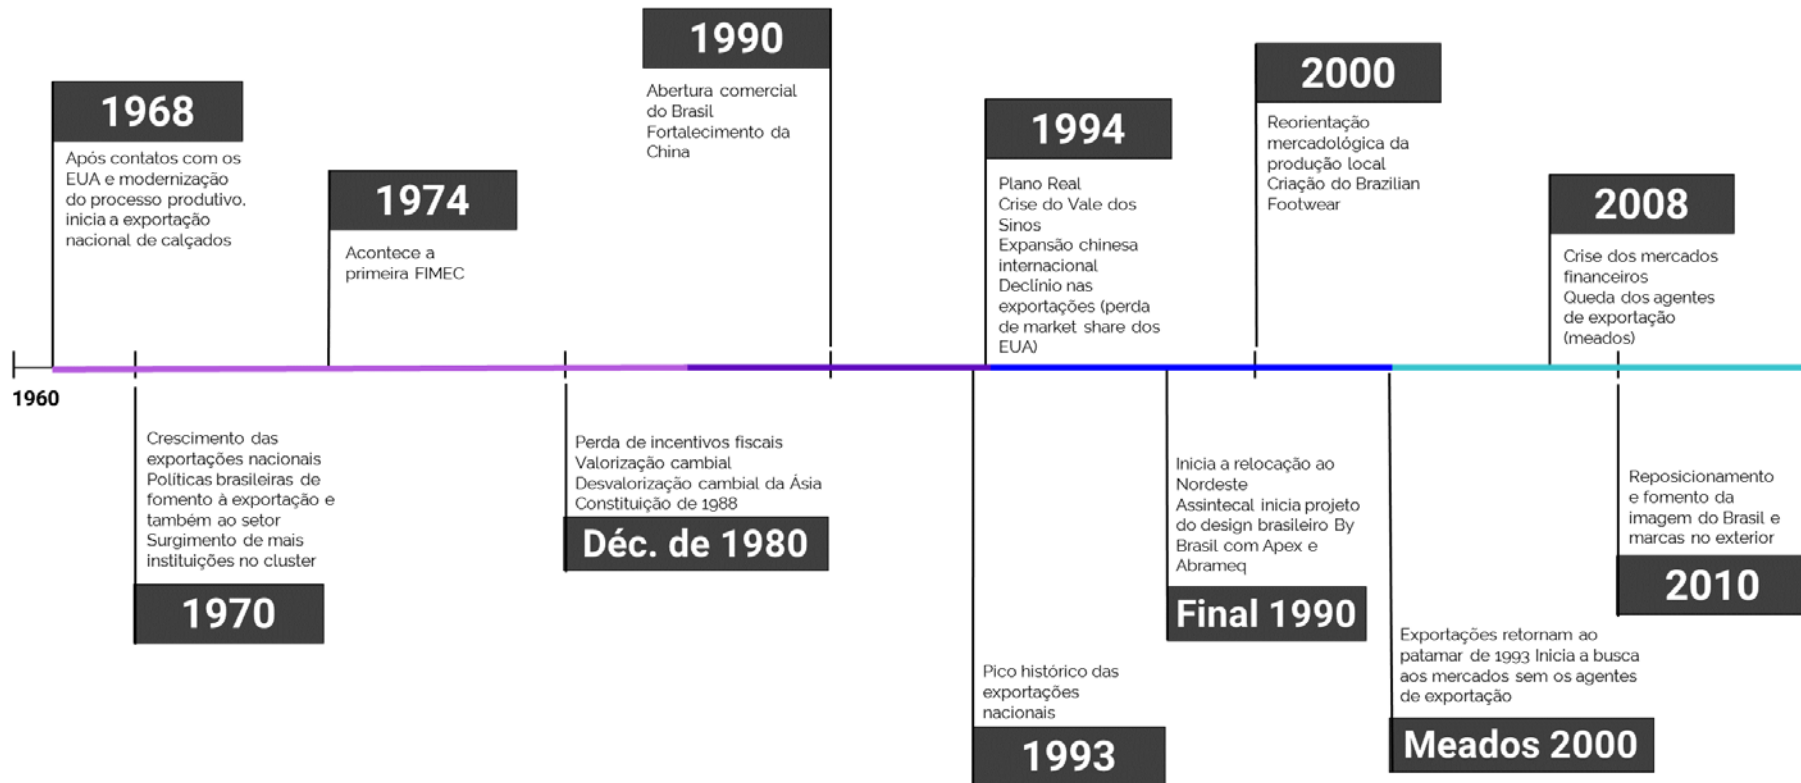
1968

Após contatos com os EUA e modernização do processo produtivo, inicia a exportação nacional de calçados

1974

Acontece a primeira FIMEC

1990

Abertura comercial do Brasil
Fortalecimento da China

1994

Plano Real
Crise do Vale dos Sinos
Expansão chinesa internacional
Declínio nas exportações (perda de market share dos EUA)

2000

Reorientação mercadológica da produção local
Criação do Brazilian Footwear

2008

Crise dos mercados financeiros
Queda dos agentes de exportação (meados)

1960

Crescimento das exportações nacionais
Políticas brasileiras de fomento à exportação e também ao setor
Surgimento de mais instituições no cluster

1970

Perda de incentivos fiscais
Valorização cambial
Desvalorização cambial da Ásia
Constituição de 1988

Déc. de 1980

Pico histórico das exportações nacionais

1993

Inicia a relocação ao Nordeste
Assintecal inicia projeto do design brasileiro By Brasil com Apex e Abrameq

Final 1990

Exportações retornam ao patamar de 1993 Inicia a busca aos mercados sem os agentes de exportação

Meados 2000

Reposicionamento e fomento da imagem do Brasil e marcas no exterior

2010